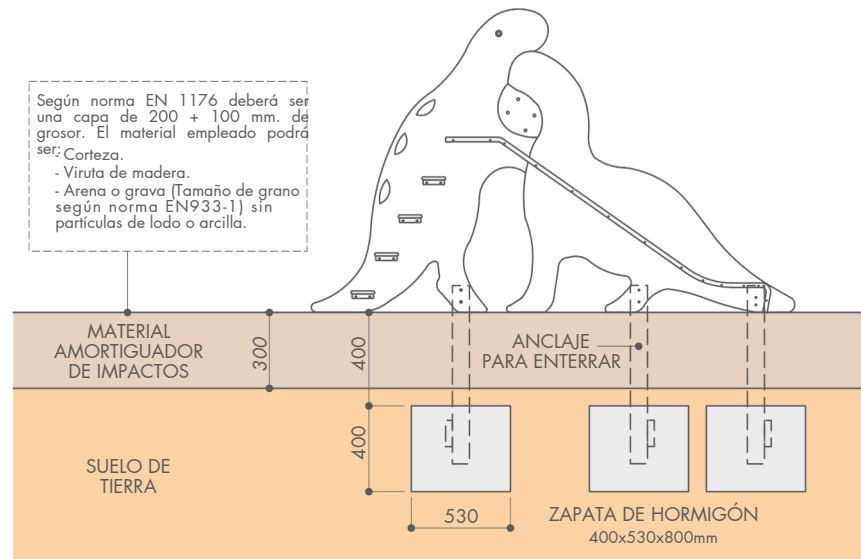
Según norma EN 1176 deberá ser una capa de 200 + 100 mm. de grosor. El material empleado podrá ser:
- Corteza.
- Viruta de madera.
- Arena o grava (Tamaño de grano según norma EN933-1) sin partículas de lodo o arcilla.

MATERIAL AMORTIGUADOR DE IMPACTOS

300

400

ANCLAJE PARA ENTERRAR

400

SUELO DE TIERRA

530

ZAPATA DE HORMIGÓN
400x530x800mm